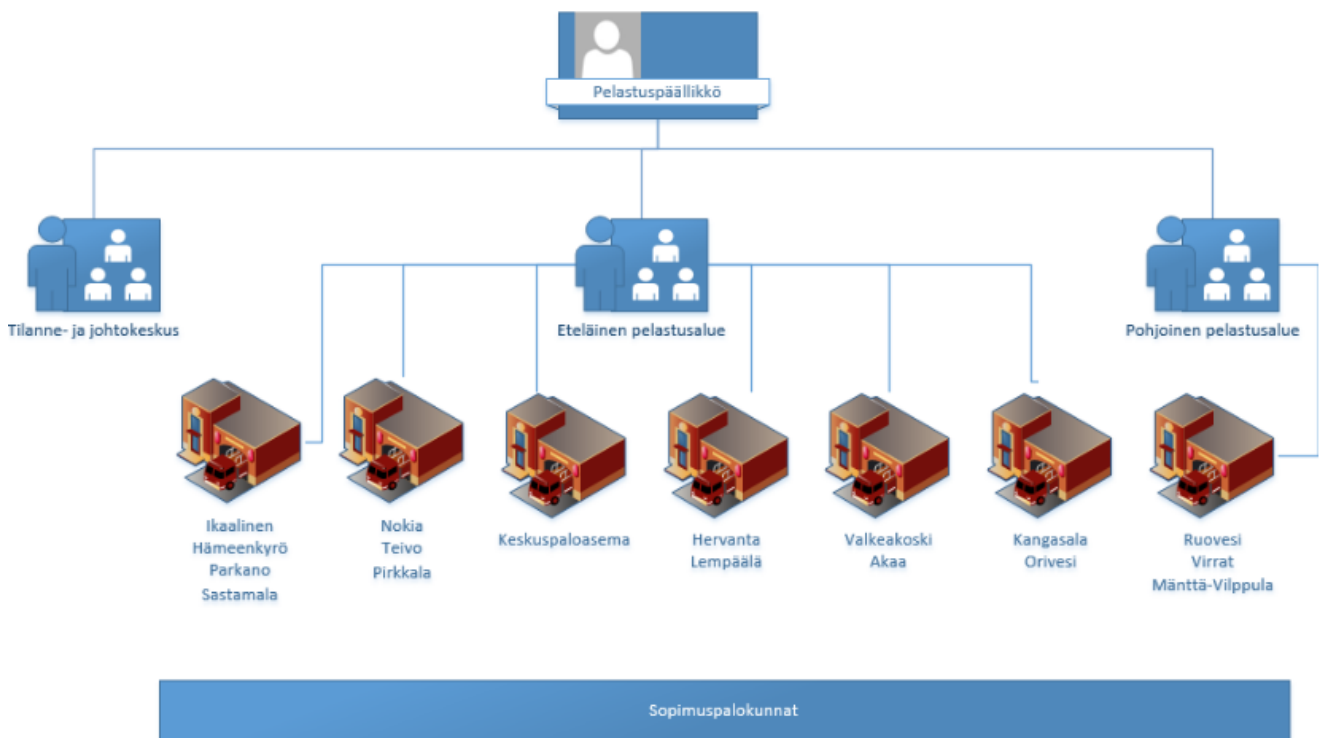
Pelastuspäällikkö

Tilanne- ja johtokeskus

Eteläinen pelastusalue

Pohjoinen pelastusalue

Ikaalinen
Hämeenkyrö
Parkano
Sastamala

Nokia
Teivo
Pirkkala

Keskuspaloasema

Hervanta
Lempäälä

Valkeakoski
Akaa

Kangasala
Orivesi

Ruovesi
Virrat
Mänttä-Vilppula

Sopimuspalokunnat